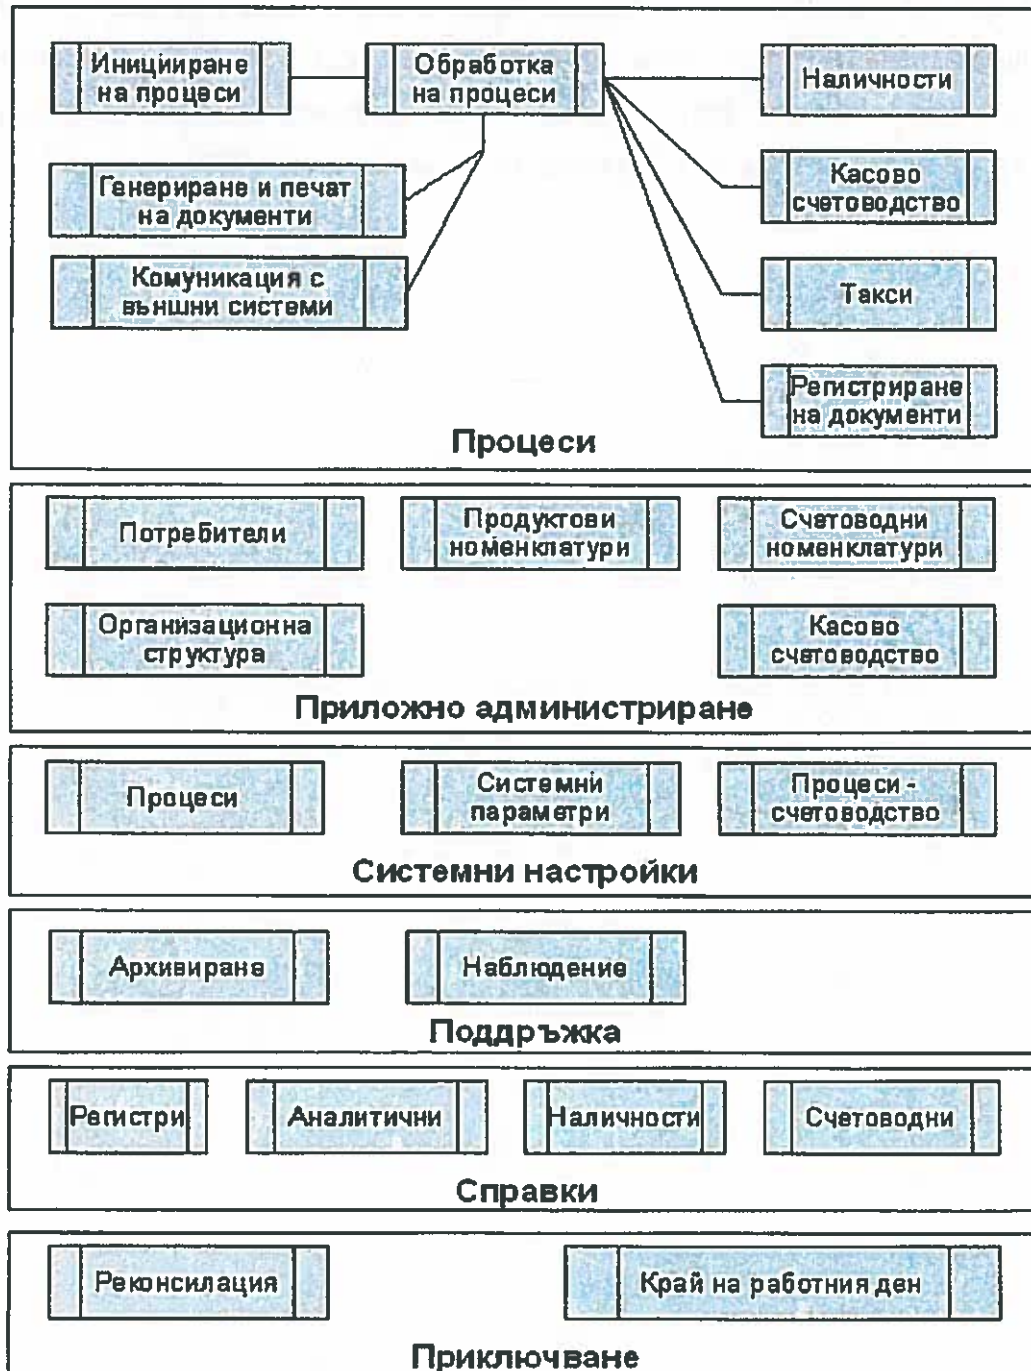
Иницииране на процеси

Обработка на процеси

Наличности

Генериране и печат на документи

Касово счетоводство

Комуникация с външни системи

Такси

Регистриране на документи

Процеси

Потребители

Продуктови номенклатури

Счетоводни номенклатури

Организационна структура

Касово счетоводство

Приложно администриране

Процеси

Системни параметри

Процеси - счетоводство

Системни настройки

Архивиране

Наблюдение

Поддръжка

Регистри

Аналитични

Наличности

Счетоводни

Справки

Реконсилация

Край на работния ден

Приключване